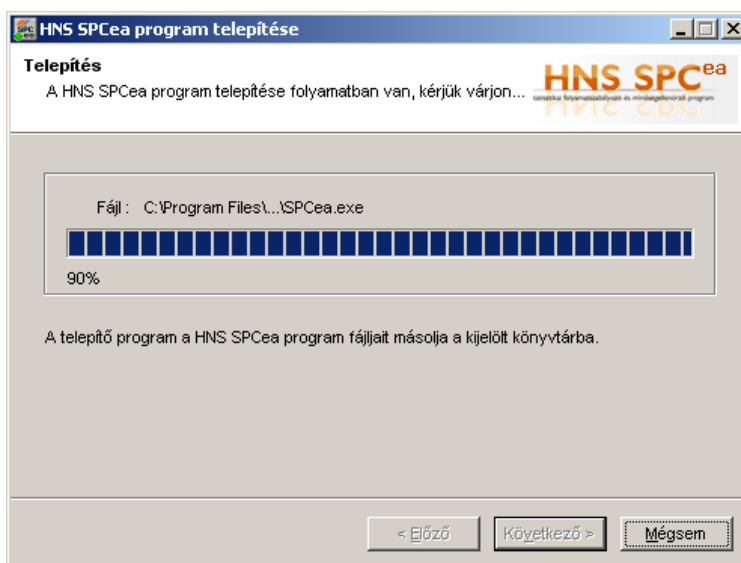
HNS SPCea program telepítése

Telepítés
A HNS SPCea program telepítése folyamatban van, kérjük várjon...

HNS SPC$^{ea}$
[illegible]

Fájl : C:\Program Files\...\SPCea.exe

90%

A telepítő program a HNS SPCea program fájljait másolja a kijelölt könyvtárba.

< Előző
Következő >
Mégsem